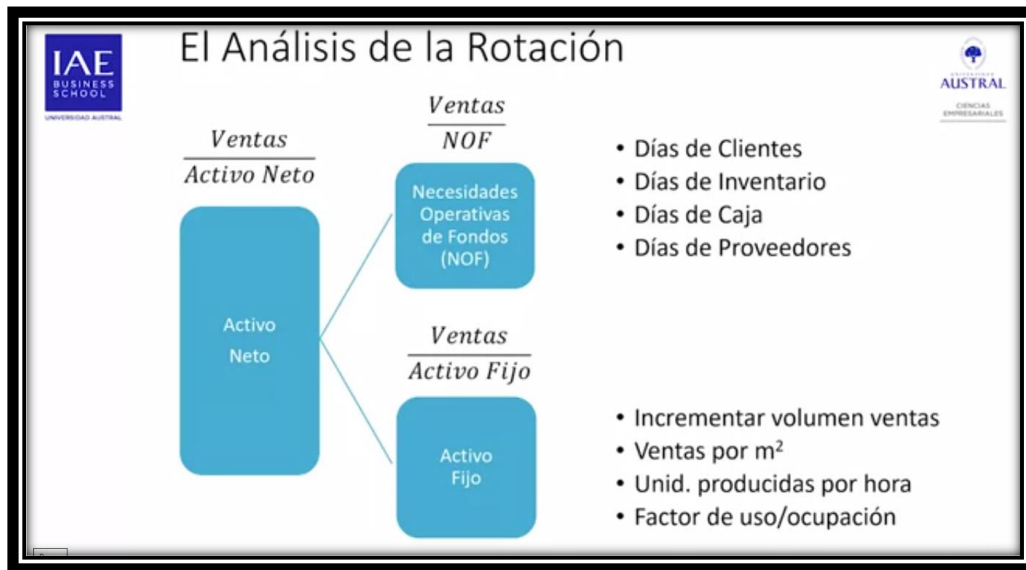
IAE BUSINESS SCHOOL
UNIVERSIDAD AUSTRAL

El Análisis de la Rotación

UNIVERSIDAD AUSTRAL
CIENCIAS EMPRESARIALES

$\frac{Ventas}{Activo\ Neto}$

Activo Neto

$\frac{Ventas}{NOF}$

Necesidades Operativas de Fondos (NOF)

$\frac{Ventas}{Activo\ Fijo}$

Activo Fijo

• Días de Clientes
• Días de Inventario
• Días de Caja
• Días de Proveedores

• Incrementar volumen ventas
• Ventas por m$^2$
• Unid. producidas por hora
• Factor de uso/ocupación